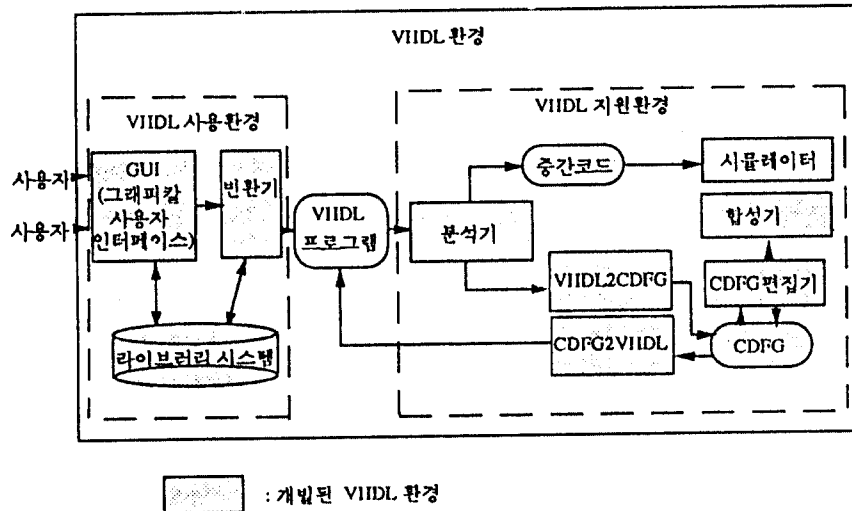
VHDL 환경

VHDL 사용환경

사용자

사용자

GUI (그래픽칼 사용자 인터페이스)

변환기

라이브러리 시스템

VHDL 프로그램

VHDL 지원환경

중간코드

시뮬레이터

분석기

합성기

VHDL2CDFG

CDFG편집기

CDFG2VHDL

CDFG

: 개발된 VHDL 환경